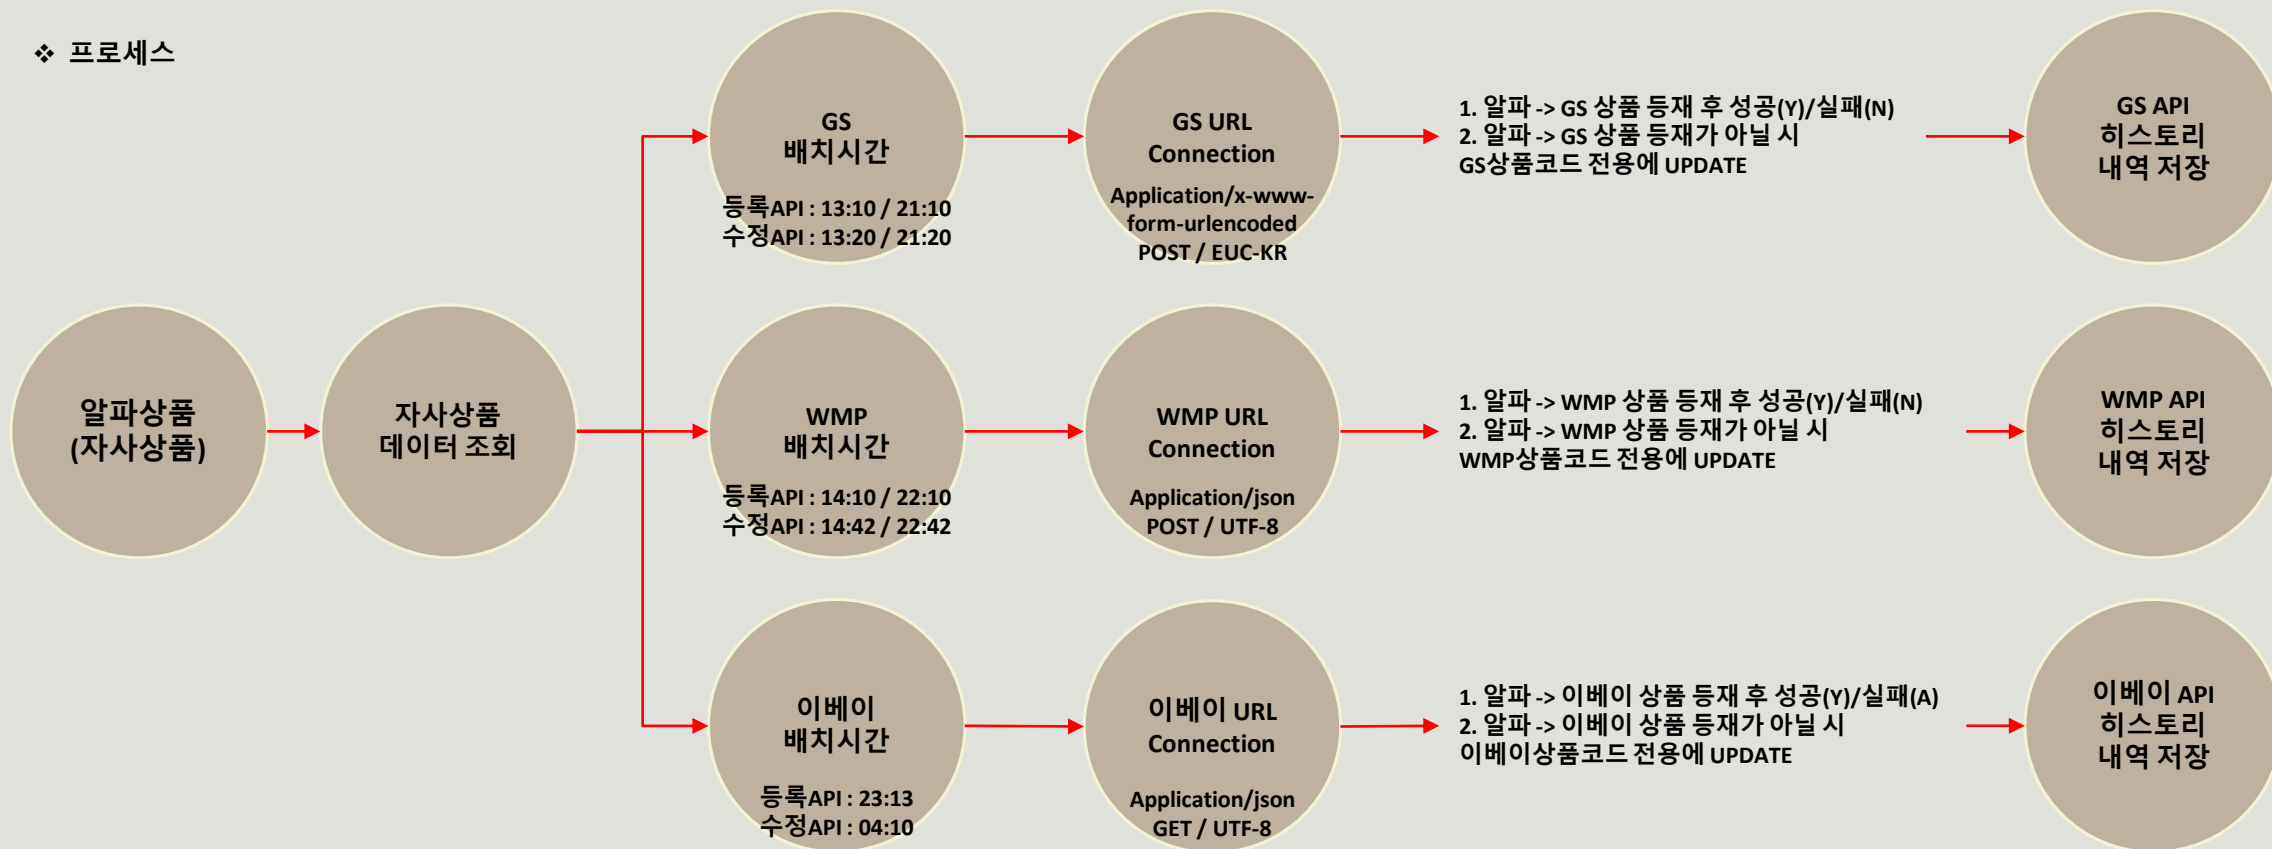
❖ 프로세스

알파상품
(자사상품)

자사상품
데이터 조회

GS
배치시간
등록API : 13:10 / 21:10
수정API : 13:20 / 21:20

GS URL
Connection
Application/x-www-form-urlencoded
POST / EUC-KR

1. 알파 -> GS 상품 등재 후 성공(Y)/실패(N)
2. 알파 -> GS 상품 등재가 아닐 시
GS상품코드 전용에 UPDATE

GS API
히스토리
내역 저장

WMP
배치시간
등록API : 14:10 / 22:10
수정API : 14:42 / 22:42

WMP URL
Connection
Application/json
POST / UTF-8

1. 알파 -> WMP 상품 등재 후 성공(Y)/실패(N)
2. 알파 -> WMP 상품 등재가 아닐 시
WMP상품코드 전용에 UPDATE

WMP API
히스토리
내역 저장

이베이
배치시간
등록API : 23:13
수정API : 04:10

이베이 URL
Connection
Application/json
GET / UTF-8

1. 알파 -> 이베이 상품 등재 후 성공(Y)/실패(A)
2. 알파 -> 이베이 상품 등재가 아닐 시
이베이상품코드 전용에 UPDATE

이베이 API
히스토리
내역 저장